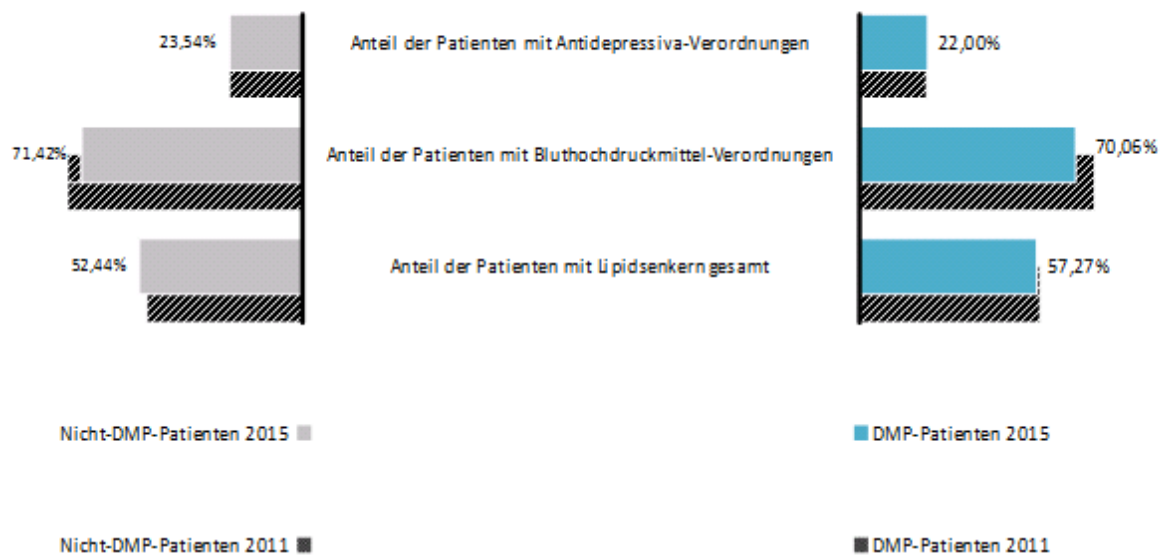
23,54%

Anteil der Patienten mit Antidepressiva-Verordnungen

22,00%

71,42%

Anteil der Patienten mit Bluthochdruckmittel-Verordnungen

70,06%

52,44%

Anteil der Patienten mit Lipidsenkern gesamt

57,27%

Nicht-DMP-Patienten 2015

DMP-Patienten 2015

Nicht-DMP-Patienten 2011

DMP-Patienten 2011